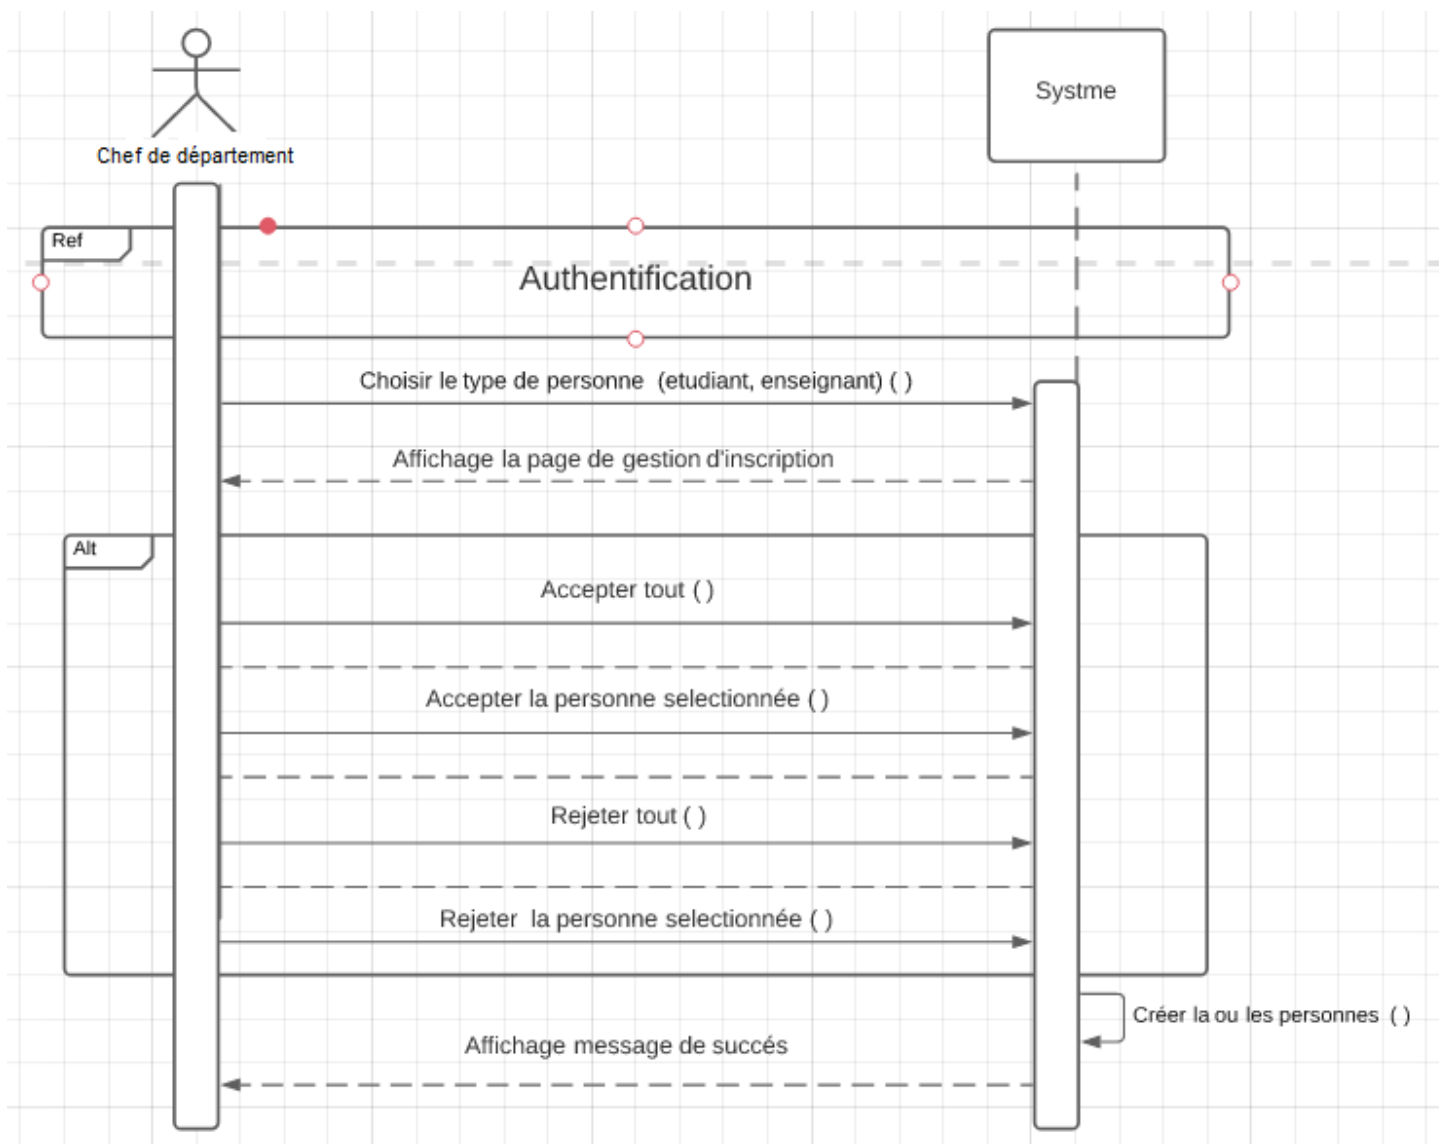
Chef de département

Systme

Ref

Authentification

Choisir le type de personne (etudiant, enseignant) ( )

Affichage la page de gestion d'inscription

Alt

Accepter tout ( )

Accepter la personne selectionnée ( )

Rejeter tout ( )

Rejeter la personne selectionnée ( )

Créer la ou les personnes ( )

Affichage message de succés